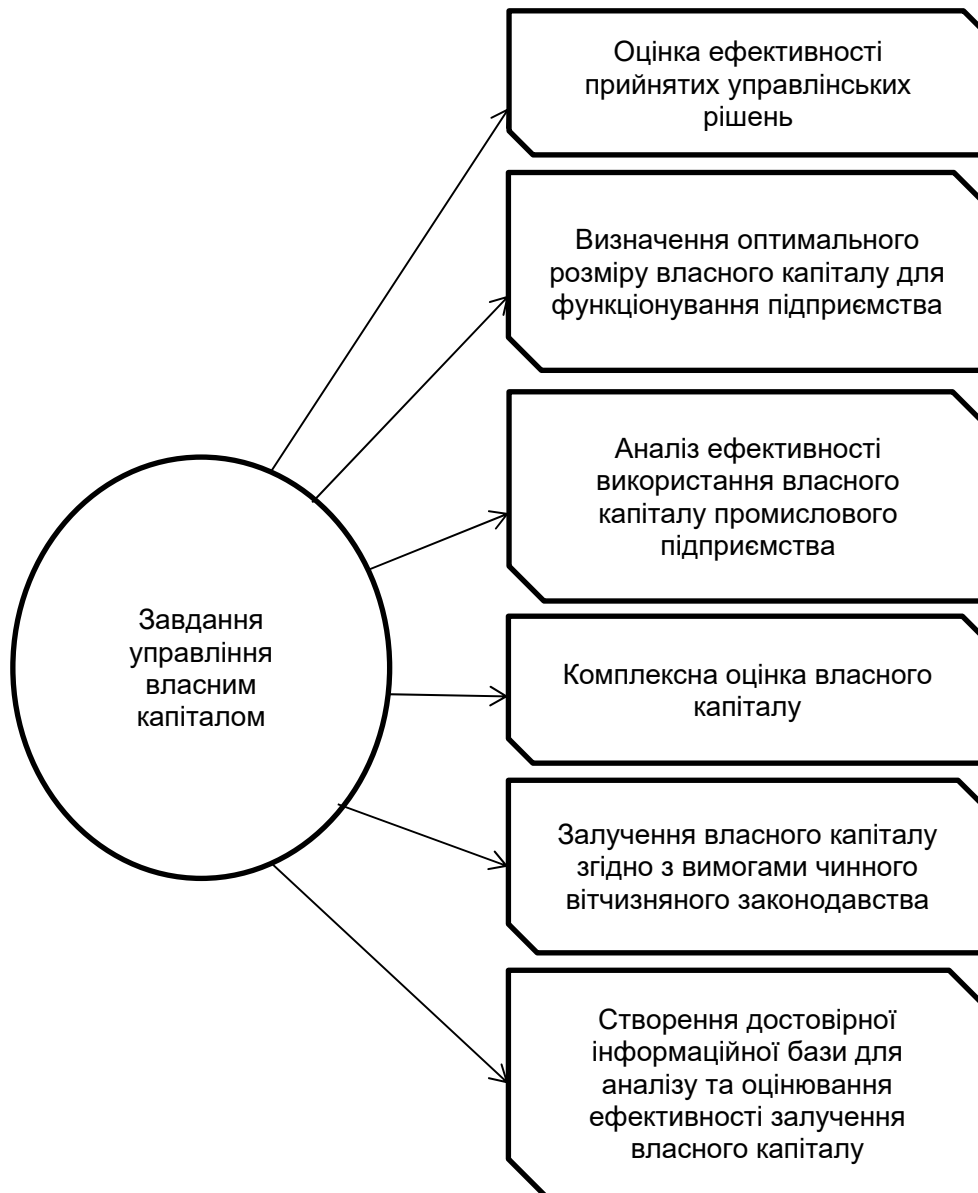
Завдання управління власним капіталом

Оцінка ефективності прийнятих управлінських рішень

Визначення оптимального розміру власного капіталу для функціонування підприємства

Аналіз ефективності використання власного капіталу промислового підприємства

Комплексна оцінка власного капіталу

Залучення власного капіталу згідно з вимогами чинного вітчизняного законодавства

Створення достовірної інформаційної бази для аналізу та оцінювання ефективності залучення власного капіталу